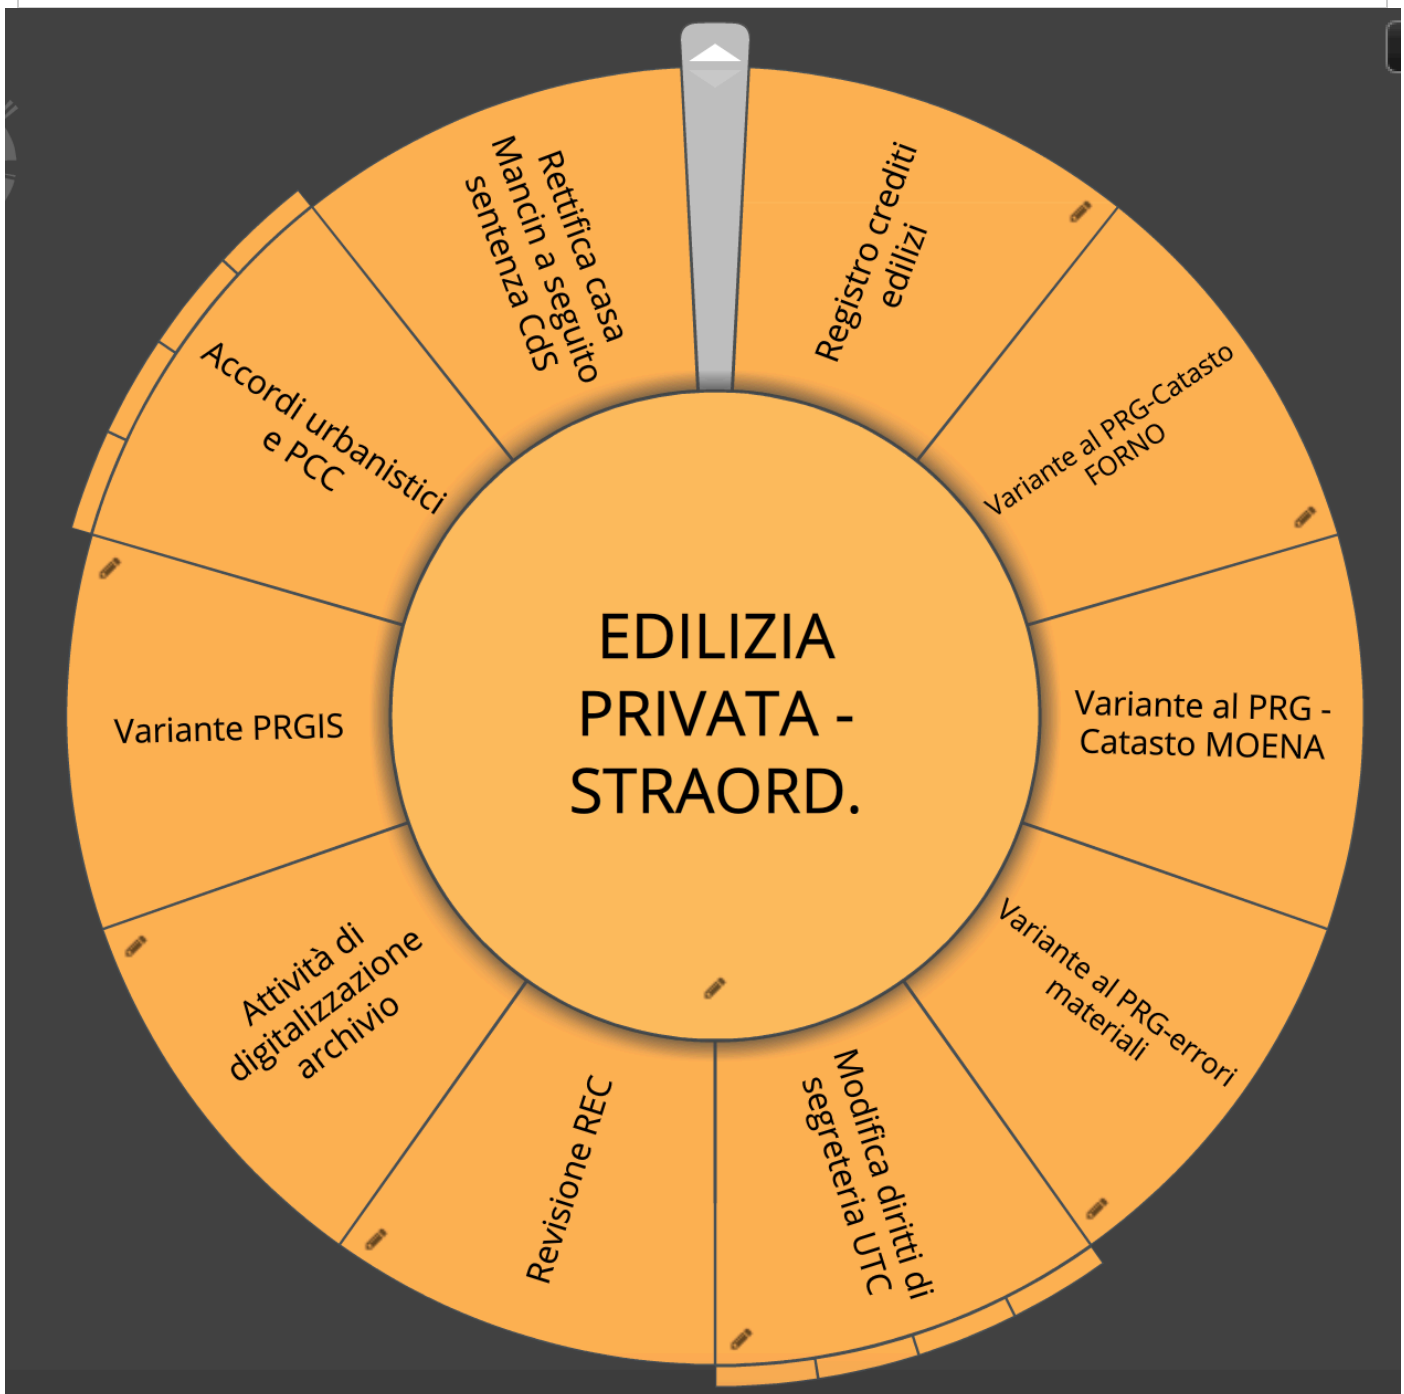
EDILIZIA PRIVATA - STRAORD.

Registro crediti edilizi

Variante al PRG-Catasto FORNO

Variante al PRG - Catasto MOENA

Variante al PRG-errori materiali

Modifica diritti di segreteria UTC

Revisione REC

Attività di digitalizzazione archivio

Variante PRGIS

Accordi urbanistici e PCC

Rettifica casa Mancin a seguito sentenza CdS